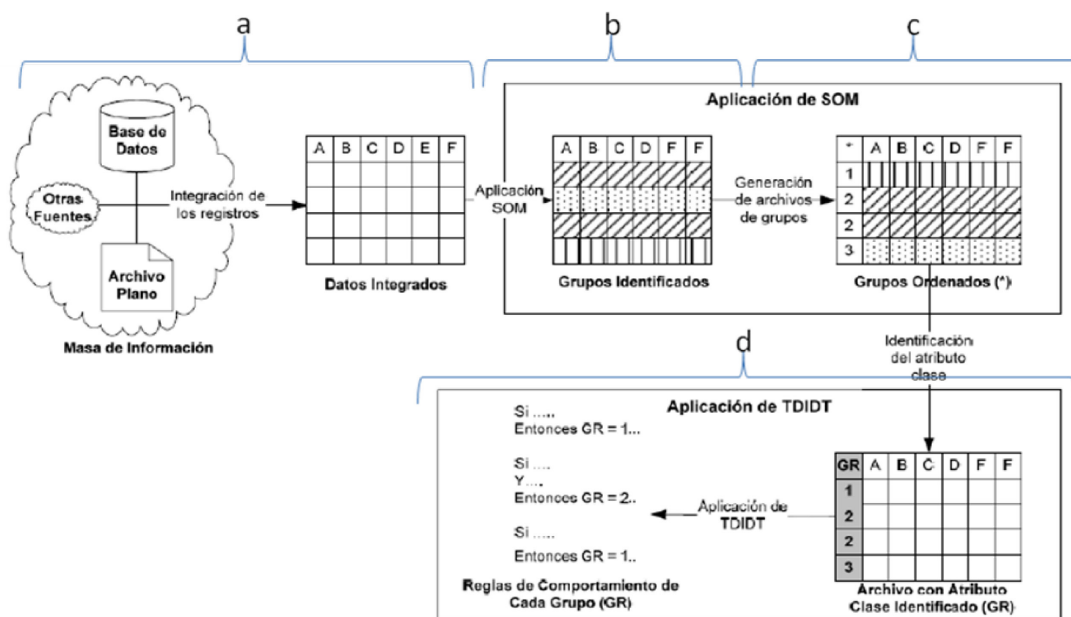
a

b

c

Base de Datos

Otras Fuentes

Archivo Plano

Integración de los registros

Masa de Información

| A | B | C | D | E | F |
|---|---|---|---|---|---|
| | | | | | |
| | | | | | |
| | | | | | |
| | | | | | |

Datos Integrados

Aplicación SOM

Aplicación de SOM

| A | B | C | D | F | F |
|---|---|---|---|---|---|
| | | | | | |
| | | | | | |
| | | | | | |
| | | | | | |

Grupos Identificados

Generación de archivos de grupos

| * | A | B | C | D | F | F |
|---|---|---|---|---|---|---|
| 1 | | | | | | |
| 2 | | | | | | |
| 2 | | | | | | |
| 3 | | | | | | |

Grupos Ordenados (*)

Identificación del atributo clase

d

Aplicación de TDIDT

Si ....,
Entonces GR = 1...

Si ....
Y....
Entonces GR = 2..

Si .....
Entonces GR = 1..

Reglas de Comportamiento de Cada Grupo (GR)

Aplicación de TDIDT

| GR | A | B | C | D | F | F |
|---|---|---|---|---|---|---|
| 1 | | | | | | |
| 2 | | | | | | |
| 2 | | | | | | |
| 3 | | | | | | |

Archivo con Atributo Clase Identificado (GR)